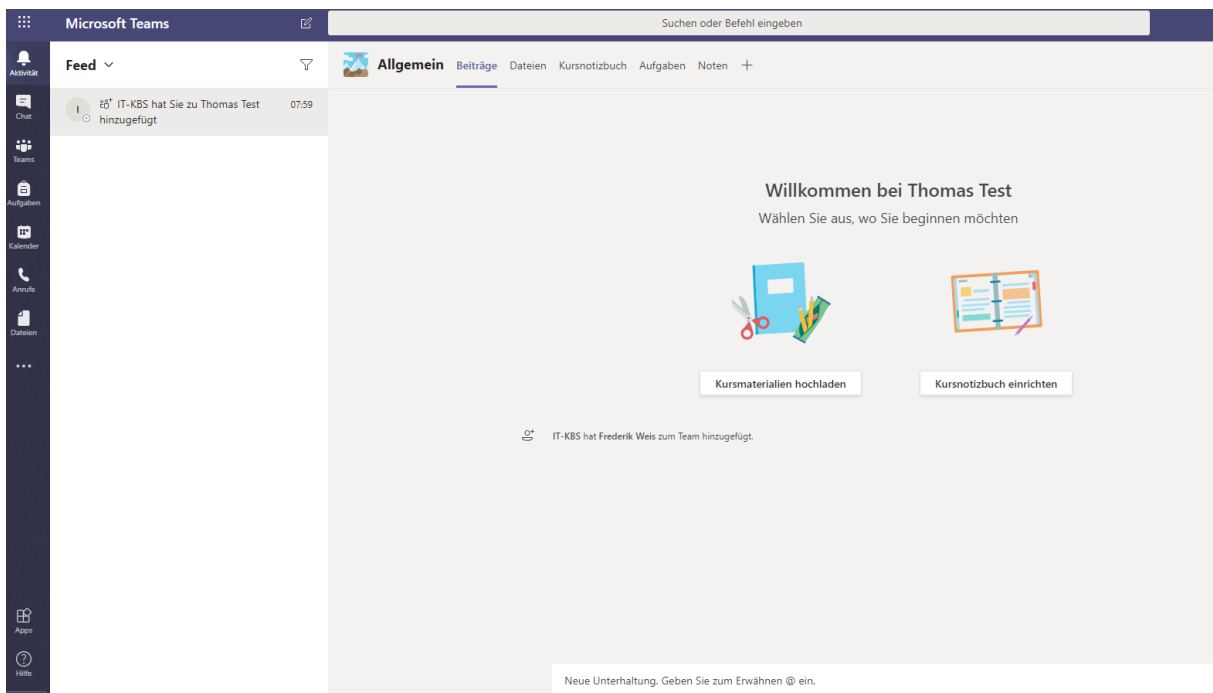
Microsoft Teams

Suchen oder Befehl eingeben

Aktivität

Chat

Teams

Aufgaben

Kalender

Anrufe

Dateien

...

Apps

Hilfe

Feed

I

IT-KBS hat Sie zu Thomas Test hinzugefügt 07:59

Allgemein Beiträge Dateien Kursnotizbuch Aufgaben Noten +

Willkommen bei Thomas Test

Wählen Sie aus, wo Sie beginnen möchten

Kursmaterialien hochladen

Kursnotizbuch einrichten

IT-KBS hat Frederik Weis zum Team hinzugefügt.

Neue Unterhaltung. Geben Sie zum Erwähnen @ ein.